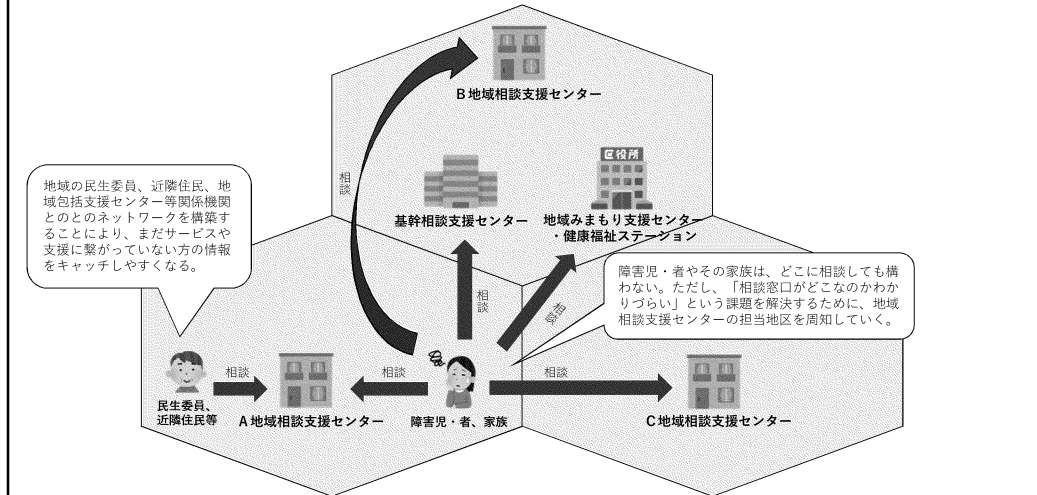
B地域相談支援センター

地域の民生委員、近隣住民、地域包括支援センター等関係機関とのとのネットワークを構築することにより、まだサービスや支援に繋がっていない方の情報をキャッチしやすくなる。

相談

区役所

基幹相談支援センター

地域みまもり支援センター・健康福祉ステーション

障害児・者やその家族は、どこに相談しても構わない。ただし、「相談窓口がどこなのかわかりづらい」という課題を解決するために、地域相談支援センターの担当地区を周知していく。

相談

相談

相談

相談

相談

民生委員、近隣住民等

A地域相談支援センター

障害児・者、家族

C地域相談支援センター